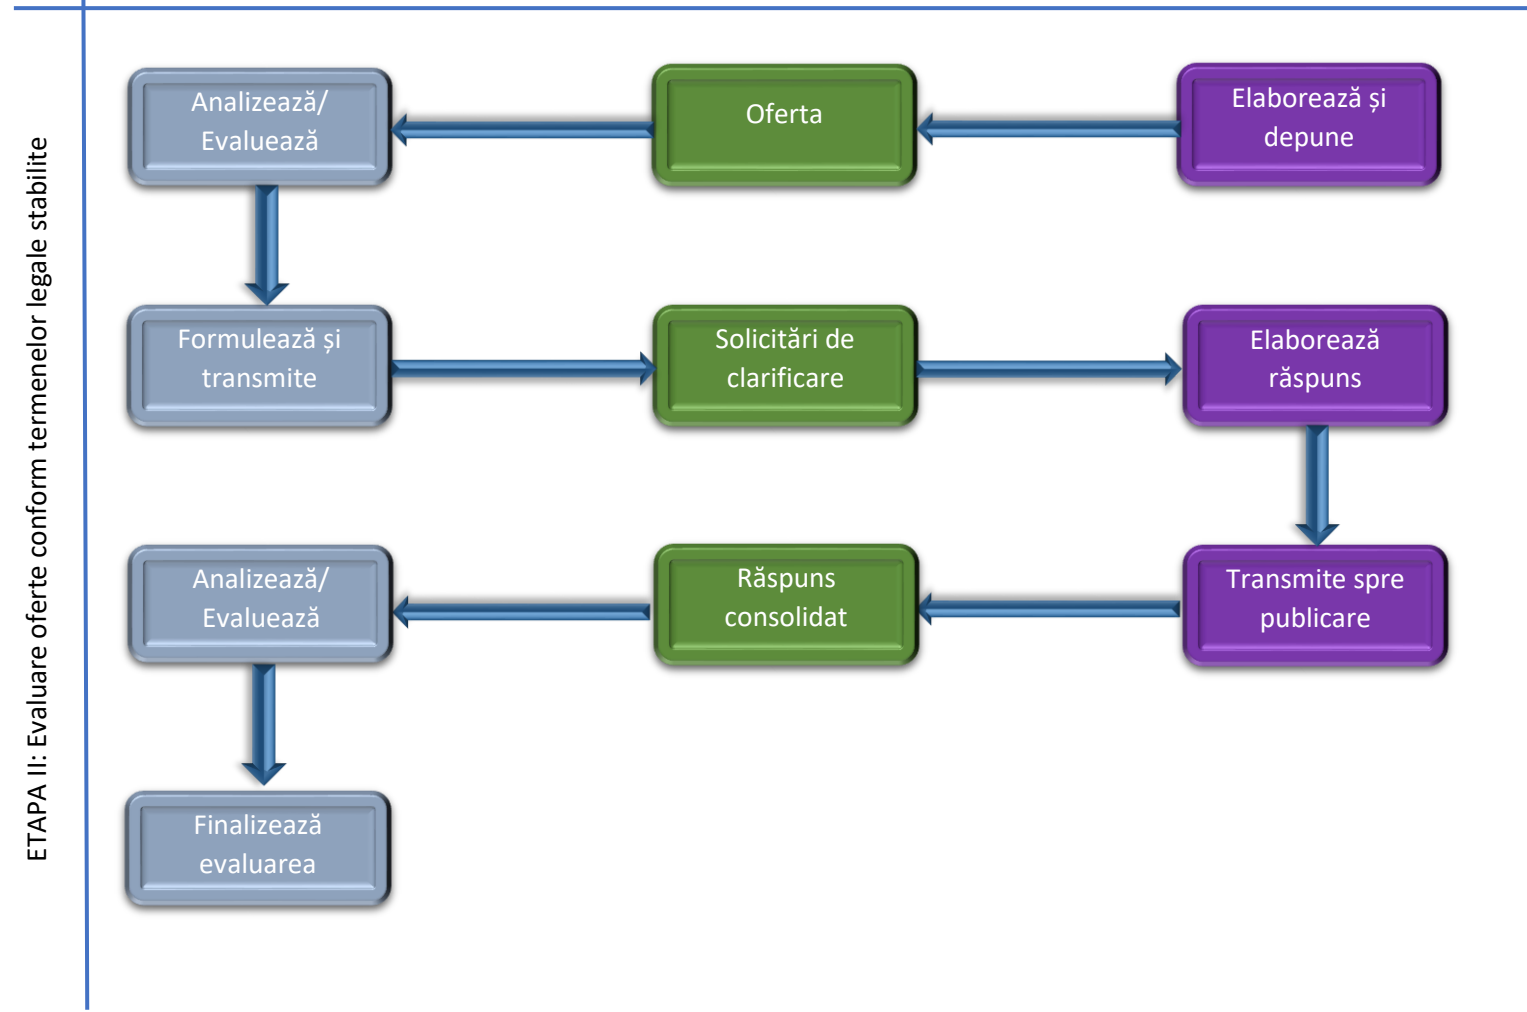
ETAPA II: Evaluare oferte conform termenelor legale stabilite

Elaborează și depune

Oferta

Analizează/ Evaluează

Formulează și transmite

Solicitări de clarificare

Elaborează răspuns

Transmite spre publicare

Răspuns consolidat

Analizează/ Evaluează

Finalizează evaluarea